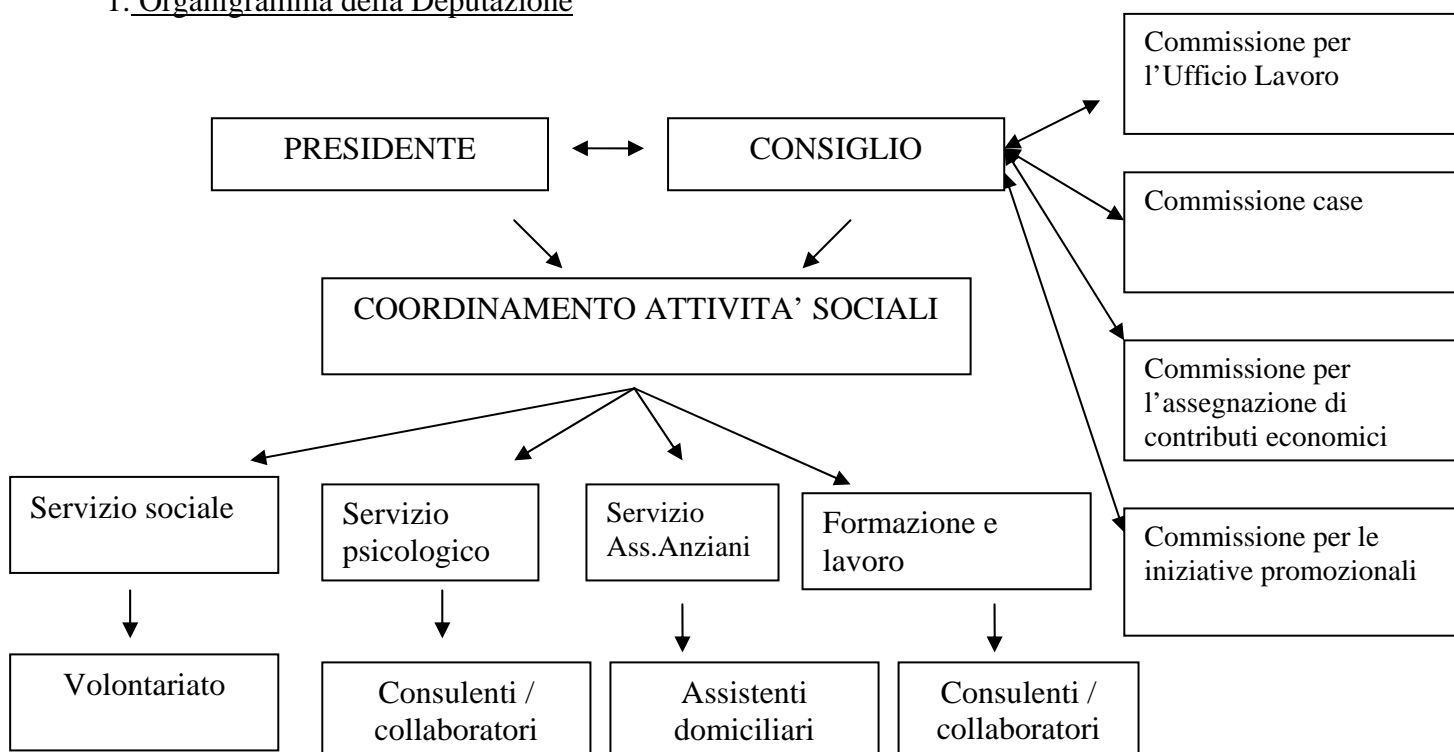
1. Organigramma della Deputazione

PRESIDENTE

CONSIGLIO

Commissione per l'Ufficio Lavoro

Commissione case

Commissione per l'assegnazione di contributi economici

Commissione per le iniziative promozionali

COORDINAMENTO ATTIVITA' SOCIALI

Servizio sociale

Servizio psicologico

Servizio Ass.Anziani

Formazione e lavoro

Volontariato

Consulenti / collaboratori

Assistenti domiciliari

Consulenti / collaboratori